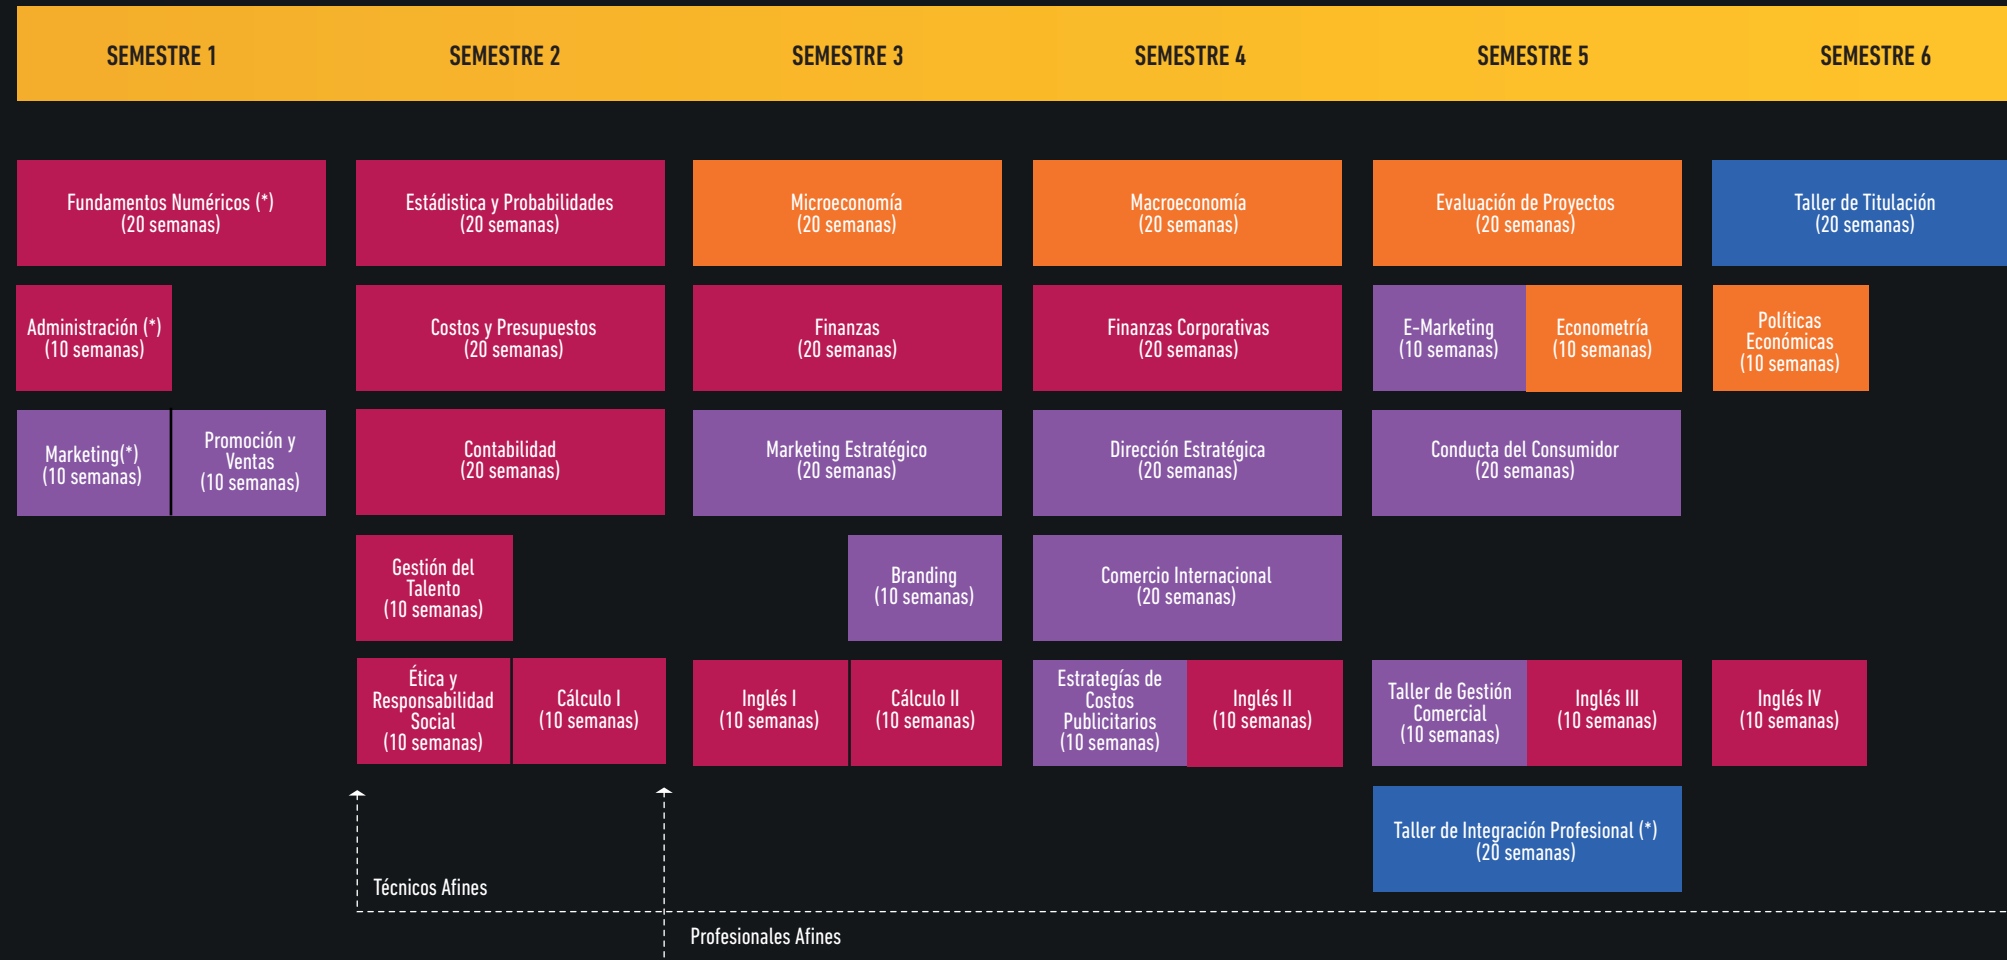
SEMESTRE 1

Fundamentos Numéricos (*) (20 semanas)

Administración (*) (10 semanas)

Marketing(*) (10 semanas)

Promoción y Ventas (10 semanas)

SEMESTRE 2

Estádistica y Probabilidades (20 semanas)

Costos y Presupuestos (20 semanas)

Contabilidad (20 semanas)

Gestión del Talento (10 semanas)

Ética y Responsabilidad Social (10 semanas)

Cálculo I (10 semanas)

SEMESTRE 3

Microeconomía (20 semanas)

Finanzas (20 semanas)

Marketing Estratégico (20 semanas)

Branding (10 semanas)

Inglés I (10 semanas)

Cálculo II (10 semanas)

SEMESTRE 4

Macroeconomía (20 semanas)

Finanzas Corporativas (20 semanas)

Dirección Estratégica (20 semanas)

Comercio Internacional (20 semanas)

Estrategías de Costos Publicitarios (10 semanas)

Inglés II (10 semanas)

SEMESTRE 5

Evaluación de Proyectos (20 semanas)

E-Marketing (10 semanas)

Econometría (10 semanas)

Conducta del Consumidor (20 semanas)

Taller de Gestión Comercial (10 semanas)

Inglés III (10 semanas)

Taller de Integración Profesional (*) (20 semanas)

SEMESTRE 6

Taller de Titulación (20 semanas)

Políticas Económicas (10 semanas)

Inglés IV (10 semanas)

Técnicos Afines

Profesionales Afines